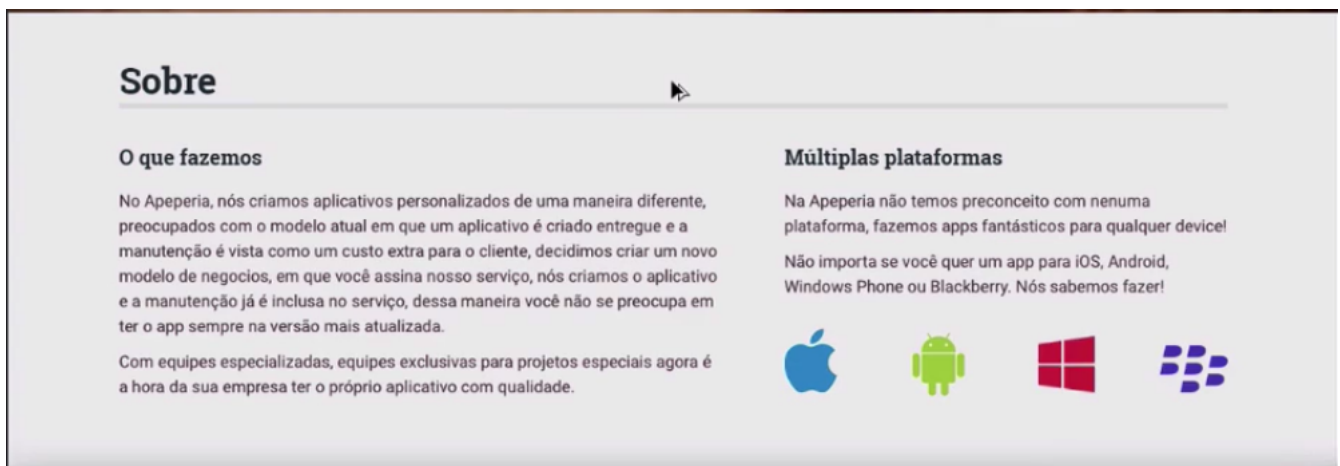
Sobre

O que fazemos

No Apeperia, nós criamos aplicativos personalizados de uma maneira diferente, preocupados com o modelo atual em que um aplicativo é criado entregue e a manutenção é vista como um custo extra para o cliente, decidimos criar um novo modelo de negocios, em que você assina nosso serviço, nós criamos o aplicativo e a manutenção já é inclusa no serviço, dessa maneira você não se preocupa em ter o app sempre na versão mais atualizada.

Com equipes especializadas, equipes exclusivas para projetos especiais agora é a hora da sua empresa ter o próprio aplicativo com qualidade.

Múltiplas plataformas

Na Apeperia não temos preconceito com nenuma plataforma, fazemos apps fantásticos para qualquer device!

Não importa se você quer um app para iOS, Android, Windows Phone ou Blackberry. Nós sabemos fazer!